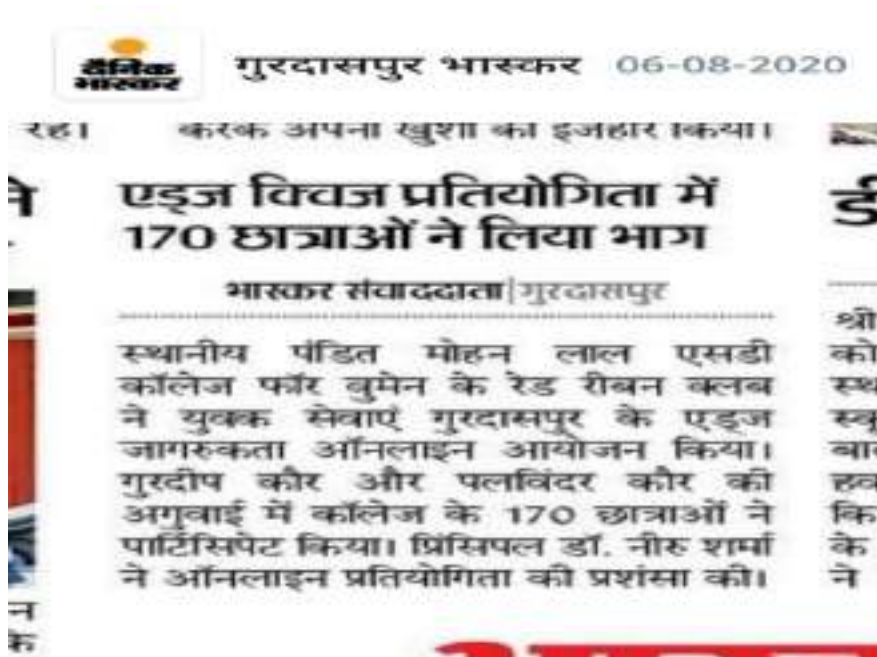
दैनिक भास्कर गुरदासपुर भास्कर 06-08-2020

रहे। करके अपनी खुशी का इजहार किया।

एड्ज क्विज प्रतियोगिता में 170 छात्राओं ने लिया भाग

भास्कर संवाददाता|गुरदासपुर

स्थानीय पंडित मोहन लाल एसडी कॉलेज फॉर वुमेन के रेड रीबन क्लब ने युवक सेवाएं गुरदासपुर के एड्ज जागरुकता ऑनलाइन आयोजन किया। गुरदीप कौर और पलविंदर कौर की अगुवाई में कॉलेज के 170 छात्राओं ने पार्टिसिपेट किया। प्रिंसिपल डॉ. नीरु शर्मा ने ऑनलाइन प्रतियोगिता की प्रशंसा की।

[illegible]